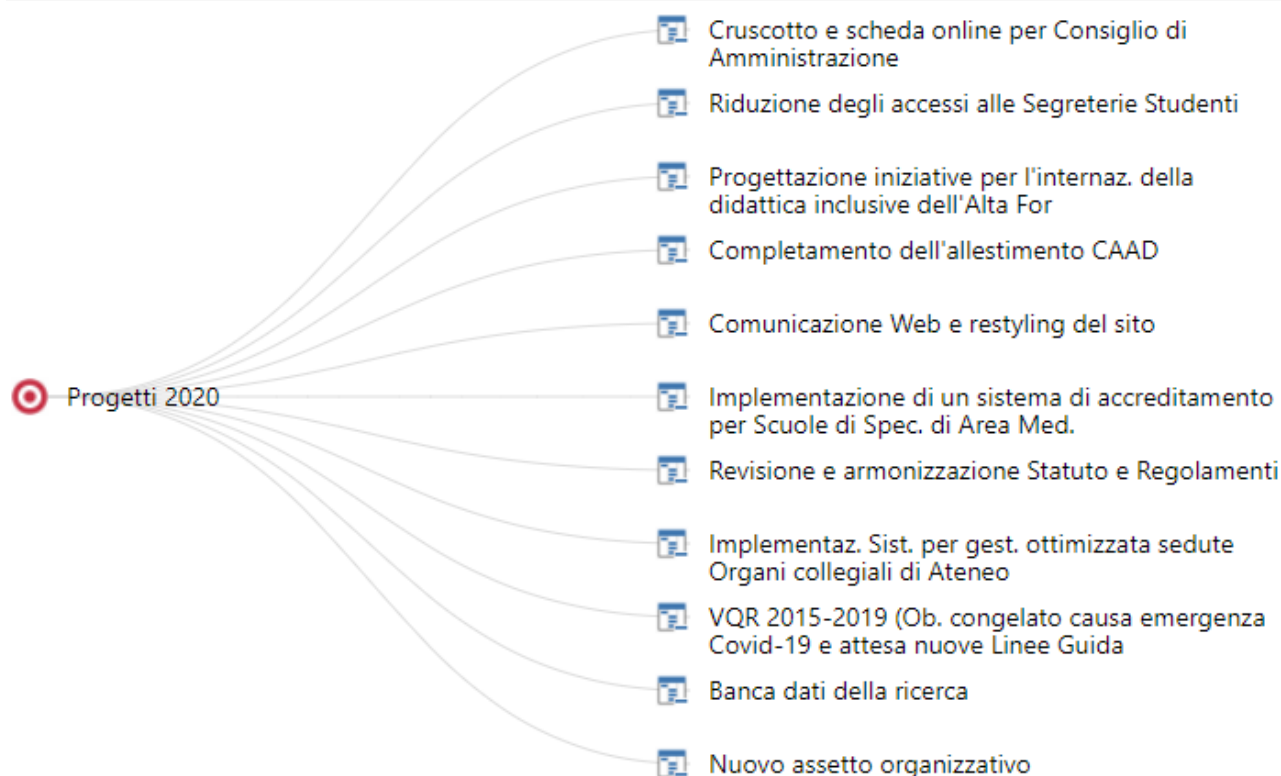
Progetti 2020

Cruscotto e scheda online per Consiglio di Amministrazione

Riduzione degli accessi alle Segreterie Studenti

Progettazione iniziative per l'internaz. della didattica inclusive dell'Alta For

Completamento dell'allestimento CAAD

Comunicazione Web e restyling del sito

Implementazione di un sistema di accreditamento per Scuole di Spec. di Area Med.

Revisione e armonizzazione Statuto e Regolamenti

Implementaz. Sist. per gest. ottimizzata sedute Organi collegiali di Ateneo

VQR 2015-2019 (Ob. congelato causa emergenza Covid-19 e attesa nuove Linee Guida

Banca dati della ricerca

Nuovo assetto organizzativo